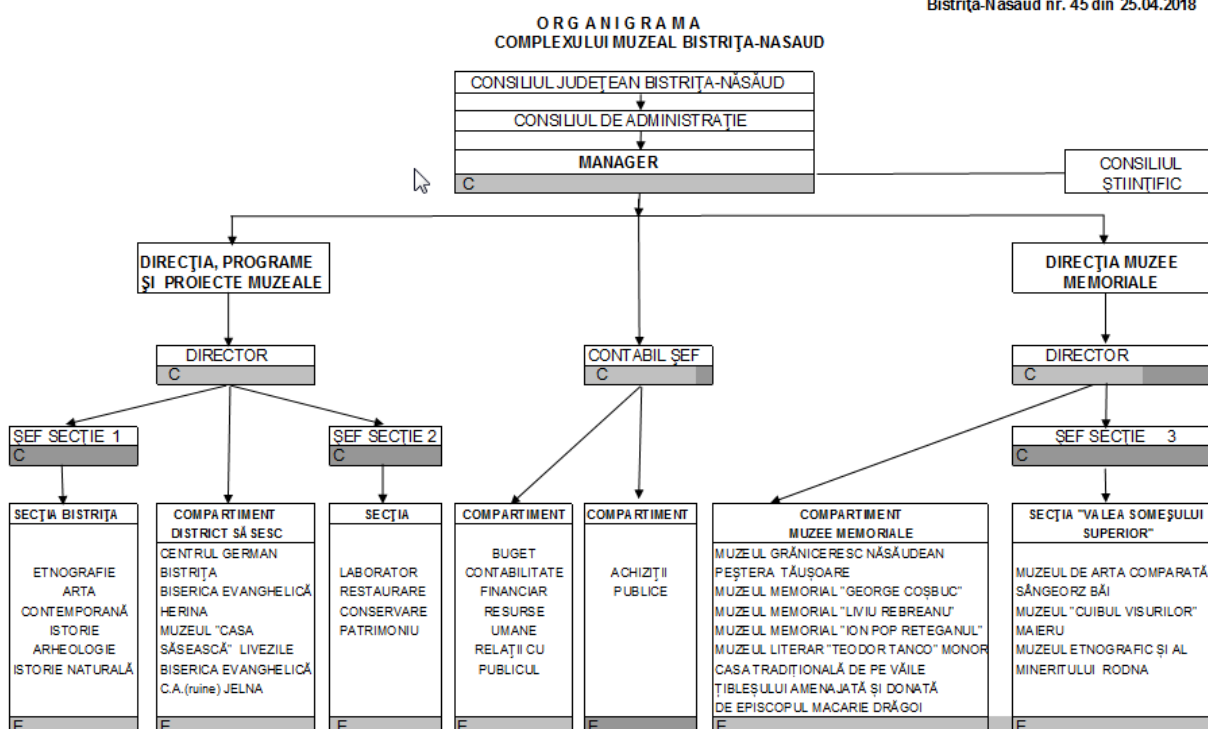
Bistriţa-Năsăud nr. 45 din 25.04.2018

O R G A N I G R A M A
COMPLEXULUI MUZEAL BISTRIŢA-NASAUD

CONSILIUL JUDEŢEAN BISTRIŢA-NĂSĂUD

CONSILIUL DE ADMINISTRAŢIE

MANAGER
C

CONSILIUL ŞTIINŢIFIC

DIRECŢIA, PROGRAME ŞI PROIECTE MUZEALE

DIRECŢIA MUZEE MEMORIALE

DIRECTOR
C

CONTABIL ŞEF
C

DIRECTOR
C

ŞEF SECŢIE 1
C

ŞEF SECŢIE 2
C

ŞEF SECŢIE 3
C

SECŢIA BISTRIŢA

ETNOGRAFIE
ARTA CONTEMPORANĂ
ISTORIE
ARHEOLOGIE
ISTORIE NATURALĂ

E

COMPARTIMENT DISTRICT SĂSESC

CENTRUL GERMAN BISTRIŢA
BISERICA EVANGHELICĂ HERINA
MUZEUL "CASA SĂSEASCĂ" LIVEZILE
BISERICA EVANGHELICĂ C.A.(ruine) JELNA

E

SECŢIA

LABORATOR RESTAURARE CONSERVARE PATRIMONIU

E

COMPARTIMENT

BUGET
CONTABILITATE
FINANCIAR
RESURSE UMANE
RELAŢII CU PUBLICUL

E

COMPARTIMENT

ACHIZIŢII PUBLICE

E

COMPARTIMENT MUZEE MEMORIALE

MUZEUL GRĂNICERESC NĂSĂUDEAN
PEŞTERA TĂUŞOARE
MUZEUL MEMORIAL "GEORGE COŞBUC"
MUZEUL MEMORIAL "LIVIU REBREANU"
MUZEUL MEMORIAL "ION POP RETEGANUL"
MUZEUL LITERAR "TEODOR TANCO" MONOR
CASA TRADIŢIONALĂ DE PE VĂILE ŢIBLEŞULUI AMENAJATĂ ŞI DONATĂ DE EPISCOPUL MACARIE DRĂGOI

E

SECŢIA "VALEA SOMEŞULUI SUPERIOR"

MUZEUL DE ARTA COMPARATĂ SÂNGEORZ BĂI
MUZEUL "CUIBUL VISURILOR" MAIERU
MUZEUL ETNOGRAFIC ŞI AL MINERITULUI RODNA

E